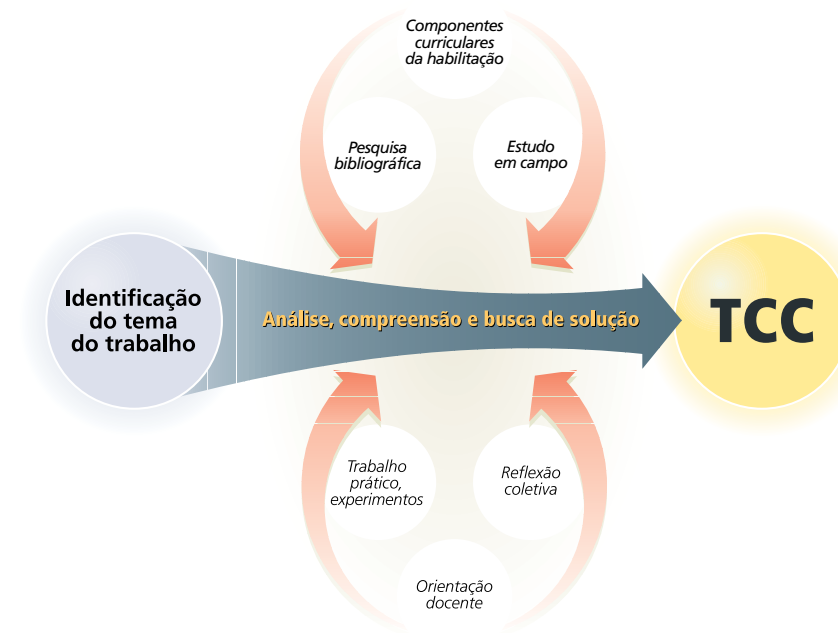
Componentes curriculares da habilitação

Pesquisa bibliográfica

Estudo em campo

Identificação do tema do trabalho

Análise, compreensão e busca de solução

TCC

Trabalho prático, experimentos

Reflexão coletiva

Orientação docente